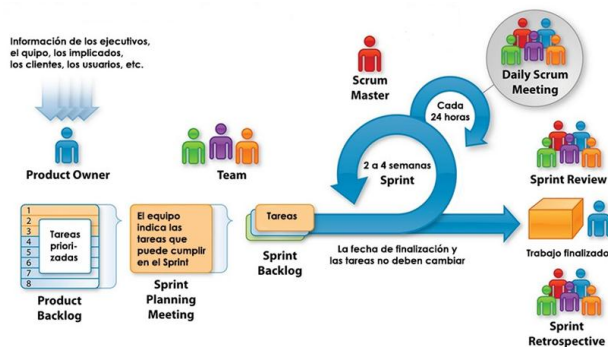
Información de los ejecutivos, el quipo, los implicados, los clientes, los usuarios, etc.

Product Owner

1
2
3
4
5
6
7
8

Tareas priorizadas

Product Backlog

Team

El equipo indica las tareas que puede cumplir en el Sprint

Sprint Planning Meeting

Tareas

Sprint Backlog

Scrum Master

Cada 24 horas

Daily Scrum Meeting

2 a 4 semanas
Sprint

La fecha de finalización y las tareas no deben cambiar

Sprint Review

Trabajo finalizado

Sprint Retrospective